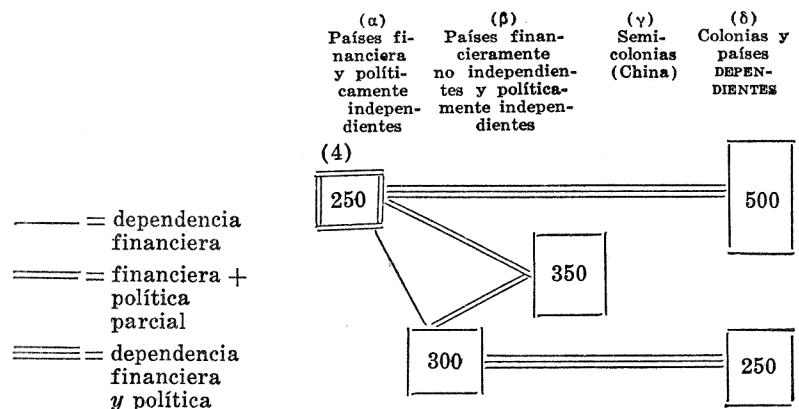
(α) Países financiera y políticamente independientes

(β) Países financieramente no independientes y políticamente independientes

(γ) Semicolonias (China)

(δ) Colonias y países DEPENDIENTES

(4)

250

500

350

300

250

—— = dependencia financiera

═ = financiera + política parcial

≡ = dependencia financiera y política